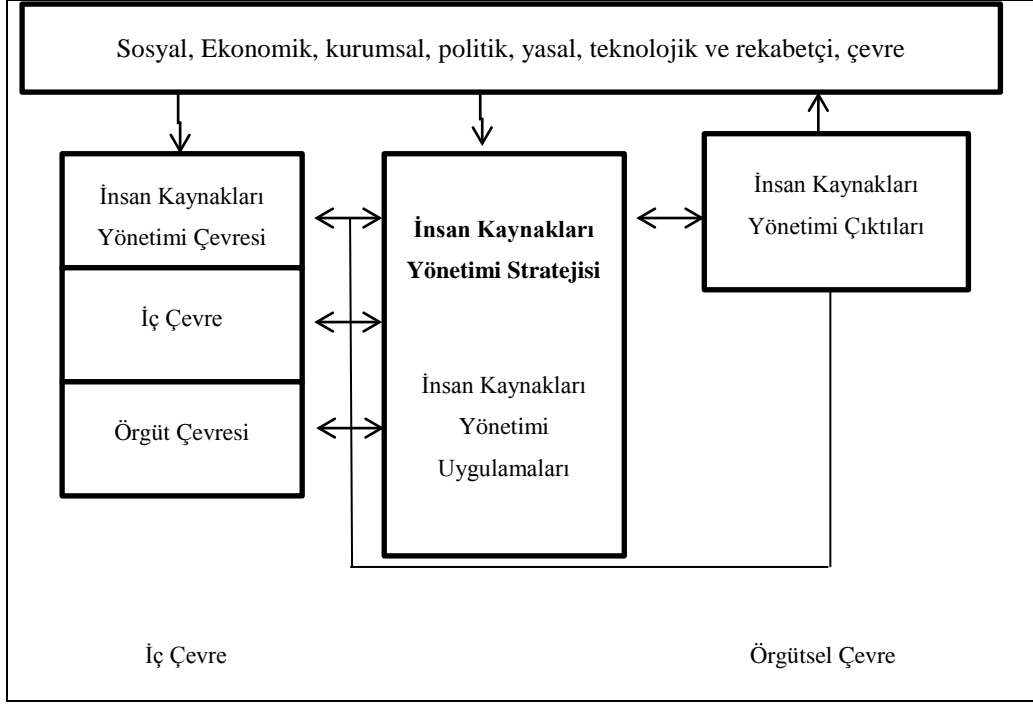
Sosyal, Ekonomik, kurumsal, politik, yasal, teknolojik ve rekabetçi, çevre

İnsan Kaynakları Yönetimi Çevresi

İç Çevre

Örgüt Çevresi

**İnsan Kaynakları Yönetimi Stratejisi**

İnsan Kaynakları Yönetimi Uygulamaları

İnsan Kaynakları Yönetimi Çıktıları

İç Çevre

Örgütsel Çevre